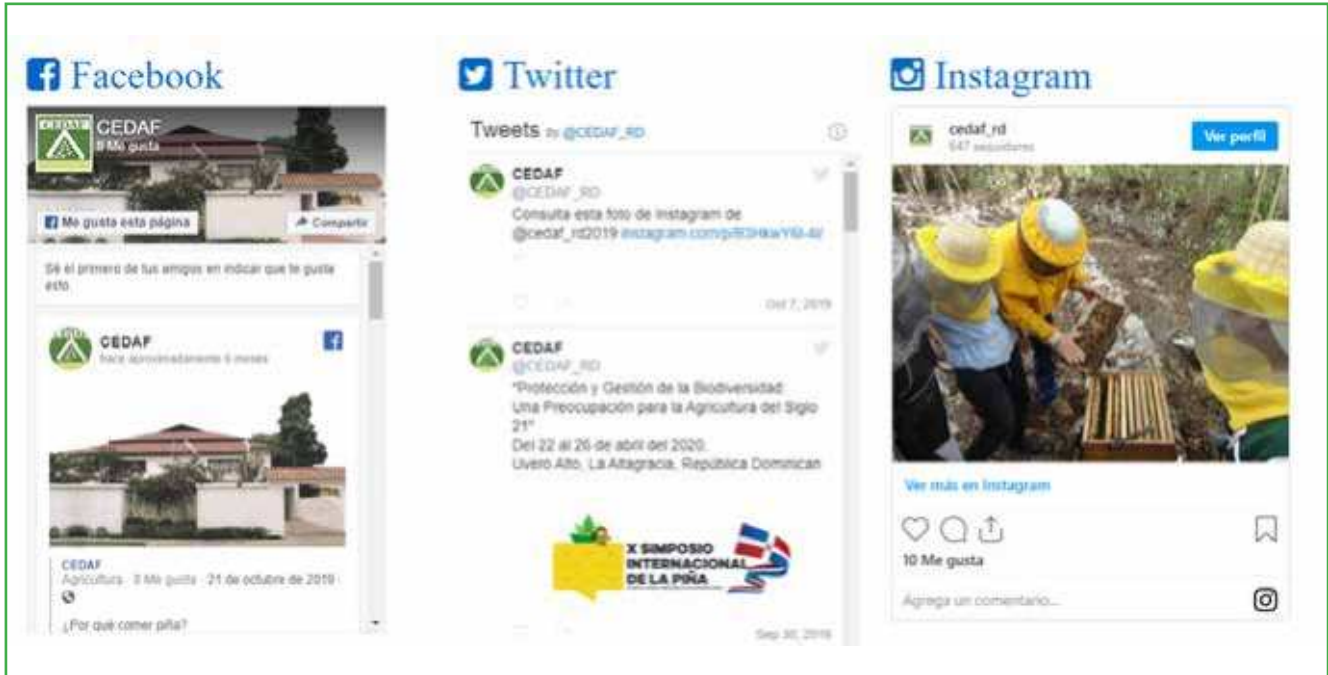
Facebook

CEDAF
8 Me gusta

Me gusta esta página

Compartir

Sé el primero de tus amigos en indicar que te gusta esto

CEDAF
hace aproximadamente 6 meses

CEDAF
Agricultura · 8 Me gusta · 21 de octubre de 2019

¿Por qué comer piña?

Twitter

Tweets by @CEDAF_RD

CEDAF
@CEDAF_RD
Consulta esta foto de Instagram de @cedaf_rd2019 instagram.com/p/B3HkwYl8-6/

Oct 7, 2019

CEDAF
@CEDAF_RD
"Protección y Gestión de la Biodiversidad: Una Preocupación para la Agricultura del Siglo 21"
Del 22 al 26 de abril del 2020.
Uvero Alto, La Altagracia, República Dominican

X SIMPOSIO INTERNACIONAL DE LA PIÑA

Sep 30, 2019

Instagram

cedaf_rd
647 seguidores

Ver perfil

Ver más en Instagram

10 Me gusta

Agrega un comentario...